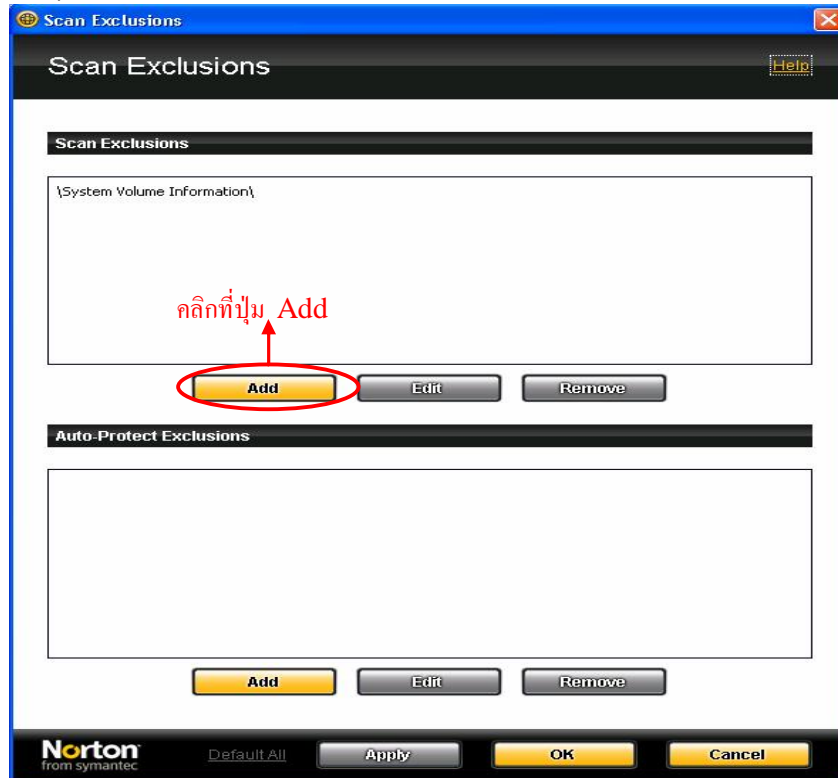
Scan Exclusions

Scan Exclusions

Help

Scan Exclusions

\System Volume Information\

คลิกที่ปุ่ม Add

Add

Edit

Remove

Auto-Protect Exclusions

Add

Edit

Remove

Norton from symantec

Default All

Apply

OK

Cancel